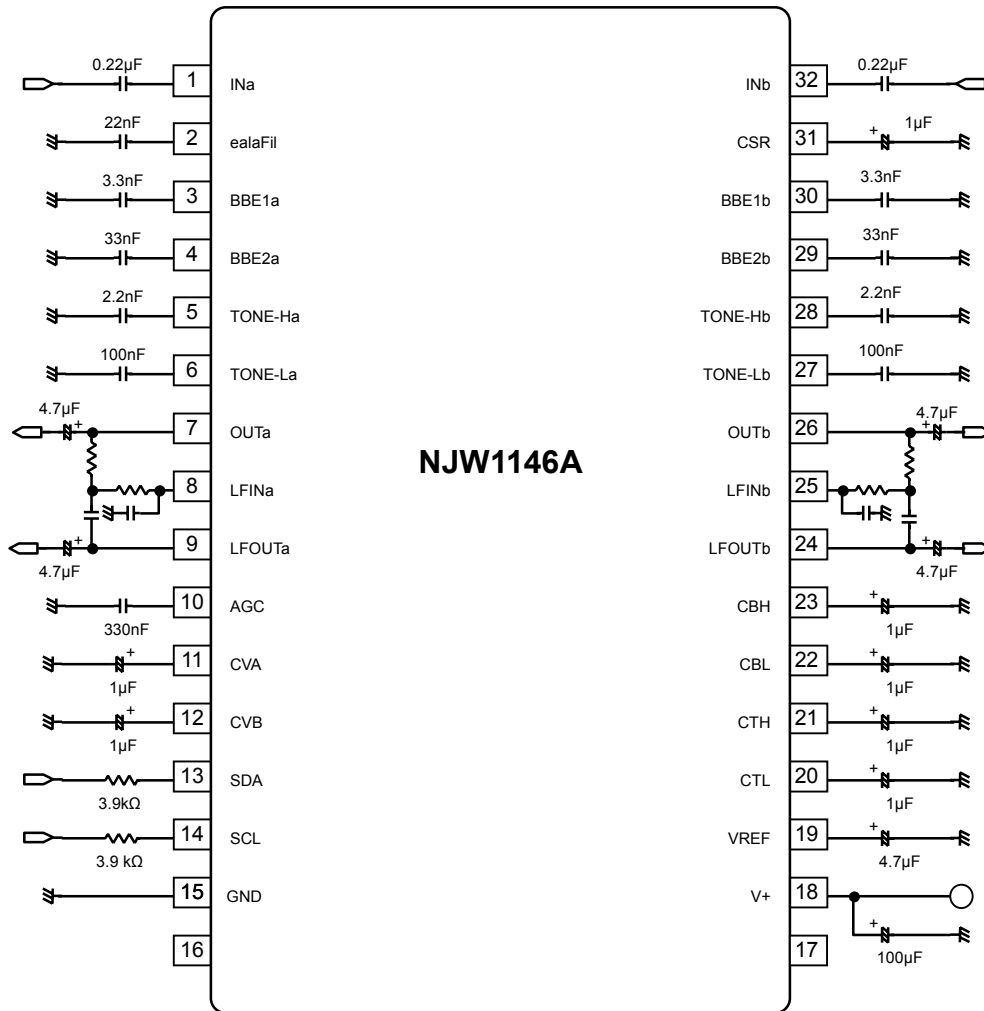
0.22µF
1
INa
22nF
2
ealaFil
3.3nF
3
BBE1a
33nF
4
BBE2a
2.2nF
5
TONE-Ha
100nF
6
TONE-La
4.7µF
+
7
OUTa
8
LFINa
+
9
LFOUTa
4.7µF
10
AGC
330nF
+
11
CVA
1µF
+
12
CVB
1µF
13
SDA
3.9kΩ
14
SCL
3.9 kΩ
15
GND
16

NJW1146A

0.22µF
32
INb
+
1µF
31
CSR
3.3nF
30
BBE1b
33nF
29
BBE2b
2.2nF
28
TONE-Hb
100nF
27
TONE-Lb
4.7µF
+
26
OUTb
25
LFINb
+
24
LFOUTb
4.7µF
+
23
CBH
1µF
+
22
CBL
1µF
+
21
CTH
1µF
+
20
CTL
1µF
+
19
VREF
4.7µF
18
V+
+
17
100µF